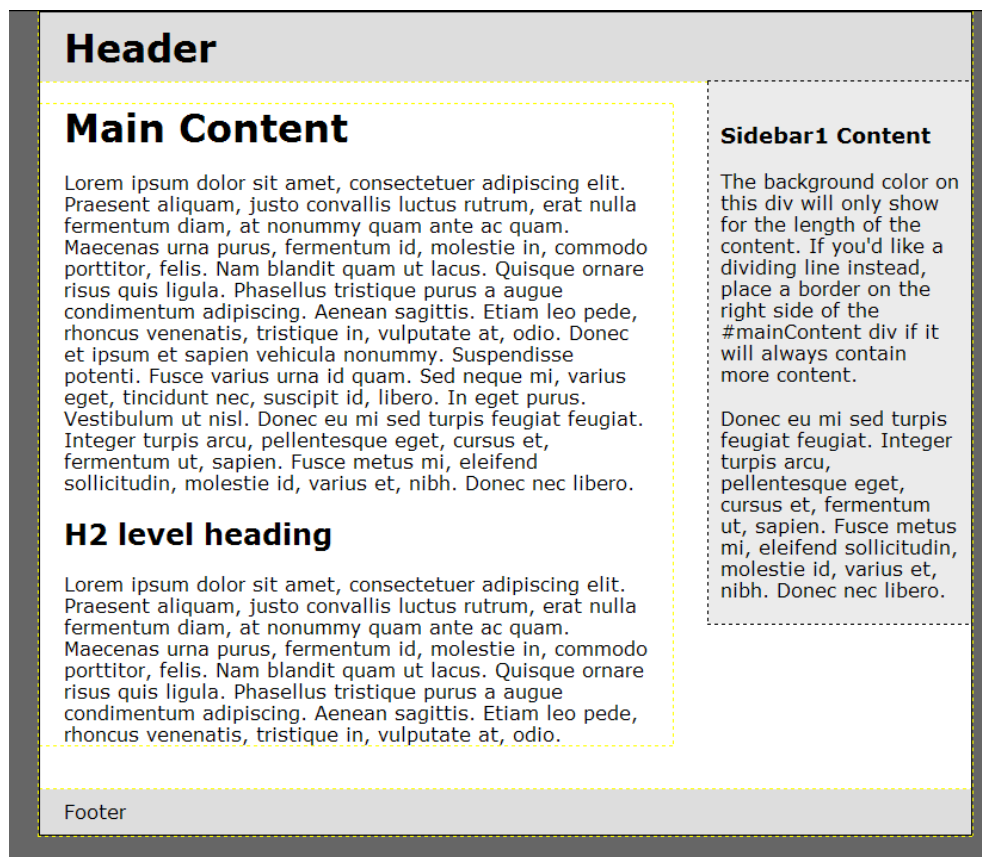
Header

Main Content

Lorem ipsum dolor sit amet, consectetuer adipiscing elit. Praesent aliquam, justo convallis luctus rutrum, erat nulla fermentum diam, at nonummy quam ante ac quam. Maecenas urna purus, fermentum id, molestie in, commodo porttitor, felis. Nam blandit quam ut lacus. Quisque ornare risus quis ligula. Phasellus tristique purus a augue condimentum adipiscing. Aenean sagittis. Etiam leo pede, rhoncus venenatis, tristique in, vulputate at, odio. Donec et ipsum et sapien vehicula nonummy. Suspendisse potenti. Fusce varius urna id quam. Sed neque mi, varius eget, tincidunt nec, suscipit id, libero. In eget purus. Vestibulum ut nisl. Donec eu mi sed turpis feugiat feugiat. Integer turpis arcu, pellentesque eget, cursus et, fermentum ut, sapien. Fusce metus mi, eleifend sollicitudin, molestie id, varius et, nibh. Donec nec libero.

H2 level heading

Lorem ipsum dolor sit amet, consectetuer adipiscing elit. Praesent aliquam, justo convallis luctus rutrum, erat nulla fermentum diam, at nonummy quam ante ac quam. Maecenas urna purus, fermentum id, molestie in, commodo porttitor, felis. Nam blandit quam ut lacus. Quisque ornare risus quis ligula. Phasellus tristique purus a augue condimentum adipiscing. Aenean sagittis. Etiam leo pede, rhoncus venenatis, tristique in, vulputate at, odio.

Sidebar1 Content

The background color on this div will only show for the length of the content. If you'd like a dividing line instead, place a border on the right side of the #mainContent div if it will always contain more content.

Donec eu mi sed turpis feugiat feugiat. Integer turpis arcu, pellentesque eget, cursus et, fermentum ut, sapien. Fusce metus mi, eleifend sollicitudin, molestie id, varius et, nibh. Donec nec libero.

Footer